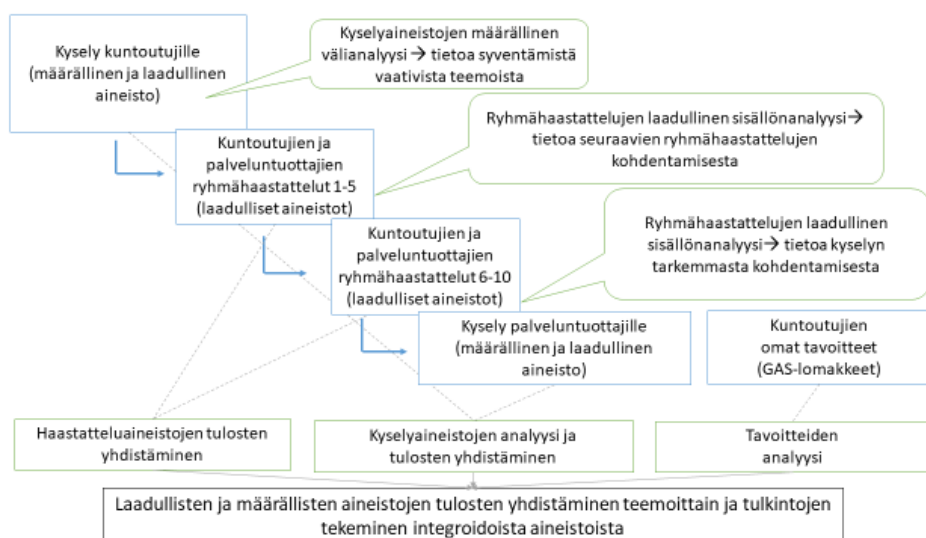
Kysely kuntoutujille (määrällinen ja laadullinen aineisto)

Kyselyaineistojen määrällinen välianalyysi → tietoa syventämistä vaativista teemoista

Kuntoutujien ja palveluntuottajien ryhmähaastattelut 1-5 (laadulliset aineistot)

Ryhmähaastattelujen laadullinen sisällönanalyysi → tietoa seuraavien ryhmähaastattelujen kohdentamisesta

Kuntoutujien ja palveluntuottajien ryhmähaastattelut 6-10 (laadulliset aineistot)

Ryhmähaastattelujen laadullinen sisällönanalyysi → tietoa kyselyn tarkemmasta kohdentamisesta

Kysely palveluntuottajille (määrällinen ja laadullinen aineisto)

Kuntoutujien omat tavoitteet (GAS-lomakkeet)

Haastatteluaineistojen tulosten yhdistäminen

Kyselyaineistojen analyysi ja tulosten yhdistäminen

Tavoitteiden analyysi

Laadullisten ja määrällisten aineistojen tulosten yhdistäminen teemoittain ja tulkintojen tekeminen integroidoista aineistoista